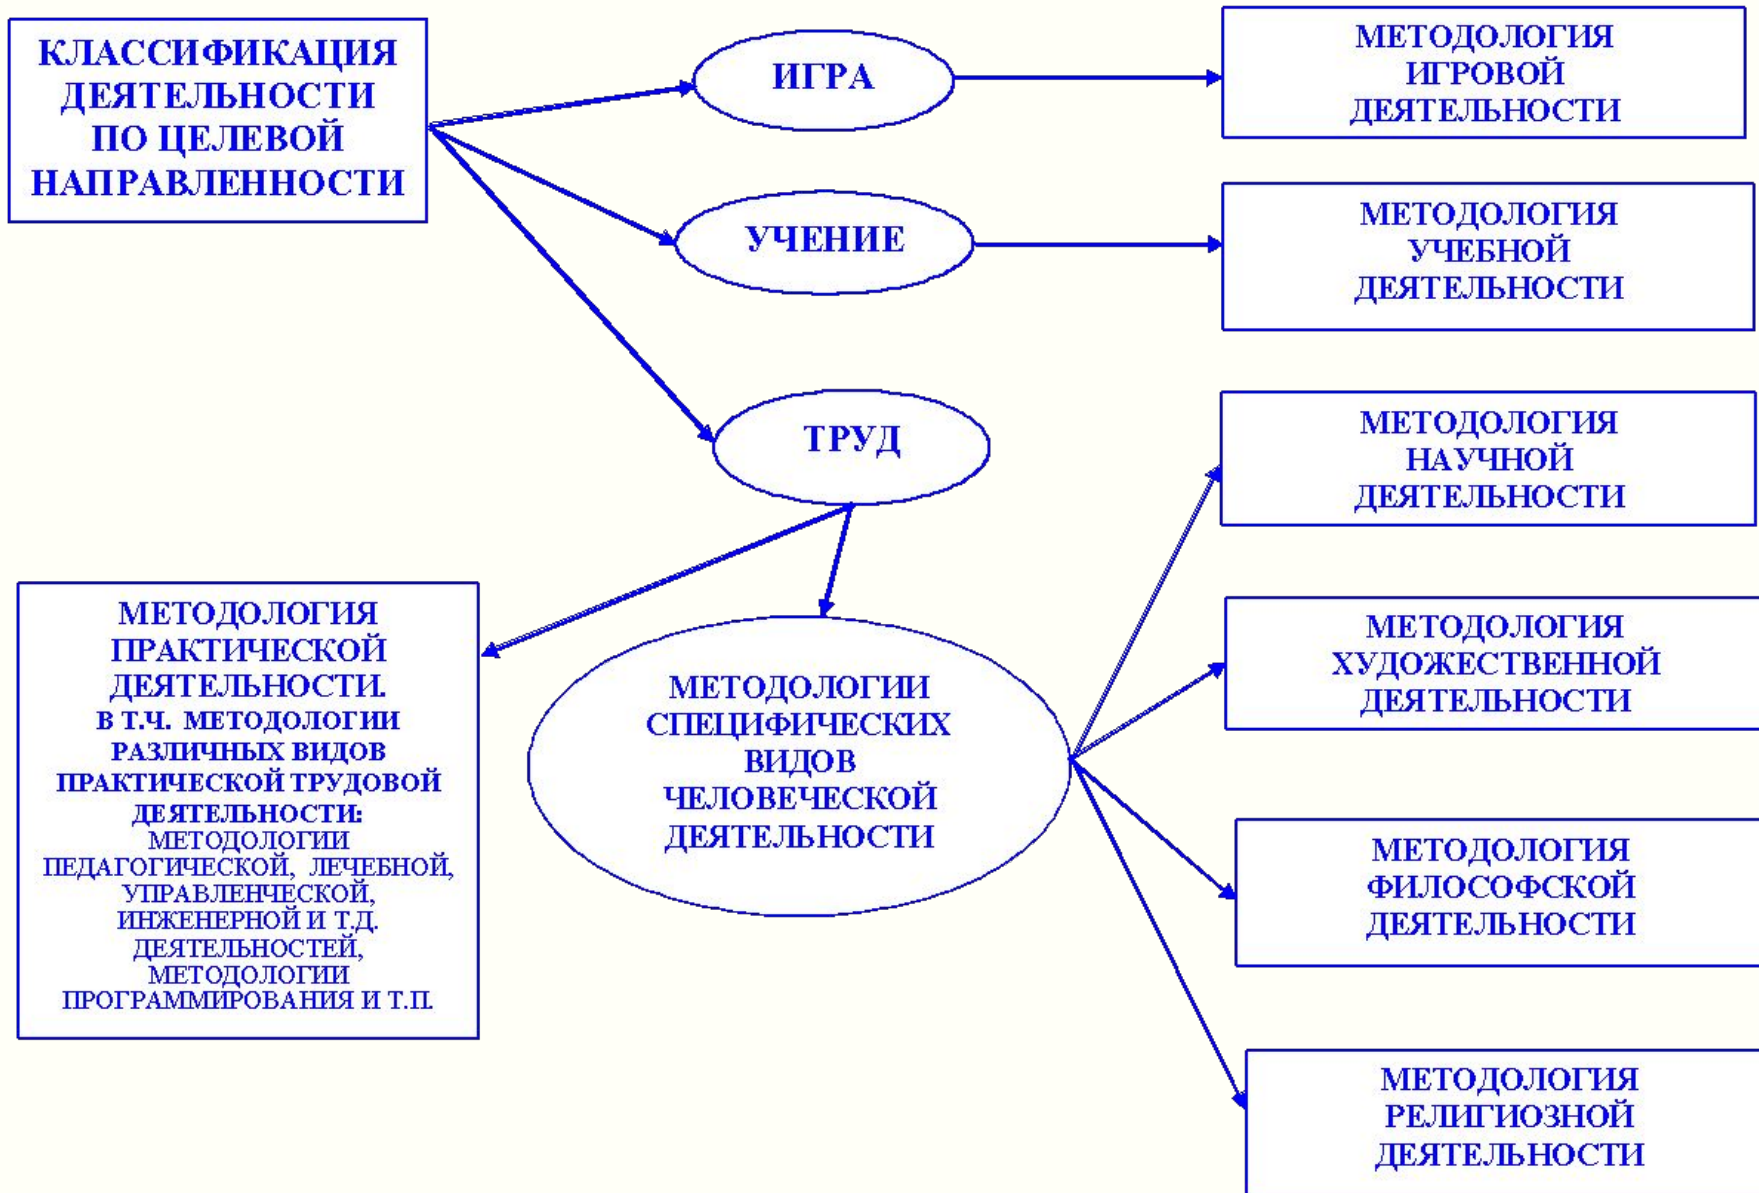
КЛАССИФИКАЦИЯ ДЕЯТЕЛЬНОСТИ ПО ЦЕЛЕВОЙ НАПРАВЛЕННОСТИ

ИГРА

МЕТОДОЛОГИЯ ИГРОВОЙ ДЕЯТЕЛЬНОСТИ

УЧЕНИЕ

МЕТОДОЛОГИЯ УЧЕБНОЙ ДЕЯТЕЛЬНОСТИ

ТРУД

МЕТОДОЛОГИЯ НАУЧНОЙ ДЕЯТЕЛЬНОСТИ

МЕТОДОЛОГИЯ ПРАКТИЧЕСКОЙ ДЕЯТЕЛЬНОСТИ.
В Т.Ч. МЕТОДОЛОГИИ РАЗЛИЧНЫХ ВИДОВ ПРАКТИЧЕСКОЙ ТРУДОВОЙ ДЕЯТЕЛЬНОСТИ:
МЕТОДОЛОГИИ ПЕДАГОГИЧЕСКОЙ, ЛЕЧЕБНОЙ, УПРАВЛЕНЧЕСКОЙ, ИНЖЕНЕРНОЙ И Т.Д. ДЕЯТЕЛЬНОСТЕЙ, МЕТОДОЛОГИИ ПРОГРАММИРОВАНИЯ И Т.П.

МЕТОДОЛОГИИ СПЕЦИФИЧЕСКИХ ВИДОВ ЧЕЛОВЕЧЕСКОЙ ДЕЯТЕЛЬНОСТИ

МЕТОДОЛОГИЯ ХУДОЖЕСТВЕННОЙ ДЕЯТЕЛЬНОСТИ

МЕТОДОЛОГИЯ ФИЛОСОФСКОЙ ДЕЯТЕЛЬНОСТИ

МЕТОДОЛОГИЯ РЕЛИГИОЗНОЙ ДЕЯТЕЛЬНОСТИ